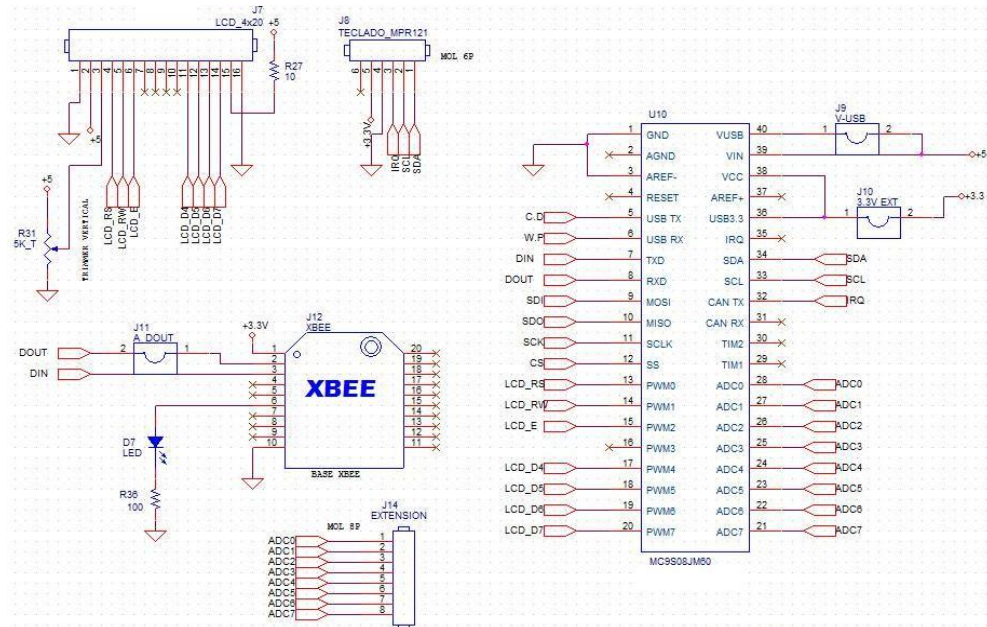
J7
LCD_4x20 +5
1 2 3 4 5 6 7 8 9 10 11 12 13 14 15 16
R27
10
+5
LCD_RS
LCD_RW
LCD_E
LCD_D4
LCD_D5
LCD_D6
LCD_D7
+5
R31
5K_T
TRIMMER VERTICAL

J8
TECLADO_MPR121
MOL 6P
6 5 4 3 2 1
+3.3V
IRQ
SCL
SDA

U10
| | | | |
|---|---|---|---|
| 1 | GND | VUSB | 40 |
| 2 | AGND | VIN | 39 |
| 3 | AREF- | VCC | 38 |
| 4 | RESET | AREF+ | 37 |
| 5 | USB TX | USB3.3 | 36 |
| 6 | USB RX | IRQ | 35 |
| 7 | TXD | SDA | 34 |
| 8 | RXD | SCL | 33 |
| 9 | MOSI | CAN TX | 32 |
| 10 | MISO | CAN RX | 31 |
| 11 | SCLK | TIM2 | 30 |
| 12 | SS | TIM1 | 29 |
| 13 | PWM0 | ADC0 | 28 |
| 14 | PWM1 | ADC1 | 27 |
| 15 | PWM2 | ADC2 | 26 |
| 16 | PWM3 | ADC3 | 25 |
| 17 | PWM4 | ADC4 | 24 |
| 18 | PWM5 | ADC5 | 23 |
| 19 | PWM6 | ADC6 | 22 |
| 20 | PWM7 | ADC7 | 21 |
MC9S08JM60

C.D
W.P
DIN
DOUT
SDI
SDO
SCK
CS
LCD_RS
LCD_RW
LCD_E
LCD_D4
LCD_D5
LCD_D6
LCD_D7
SDA
SCL
IRQ
ADC0
ADC1
ADC2
ADC3
ADC4
ADC5
ADC6
ADC7

J9
V-USB
1 2
+5
J10
3.3V EXT
1 2
+3.3

J11
A_DOUT
2 1
DOUT
DIN
+3.3V
J12
XBEE
1 2 3 4 5 6 7 8 9 10
20 19 18 17 16 15 14 13 12 11
XBEE
BASE XBEE
D7
LED
R36
100

J14
EXTENSION
MOL 8P
ADC0 1
ADC1 2
ADC2 3
ADC3 4
ADC4 5
ADC5 6
ADC6 7
ADC7 8